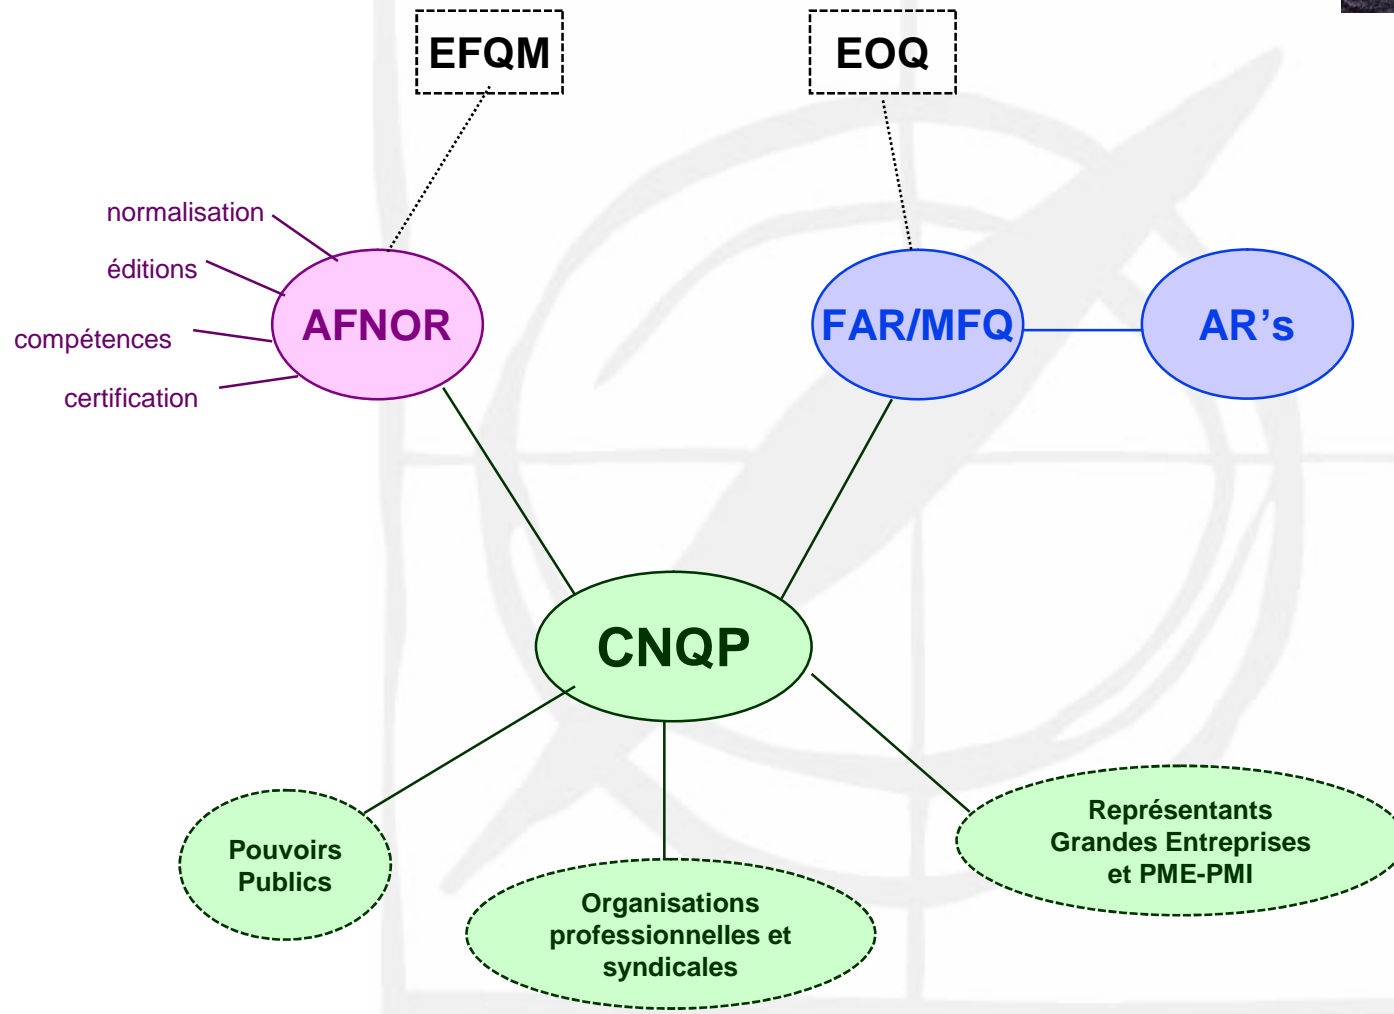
EFQM

EOQ

normalisation

éditions

compétences

certification

AFNOR

FAR/MFQ

AR’s

CNQP

Pouvoirs Publics

Organisations professionnelles et syndicales

Représentants Grandes Entreprises et PME-PMI